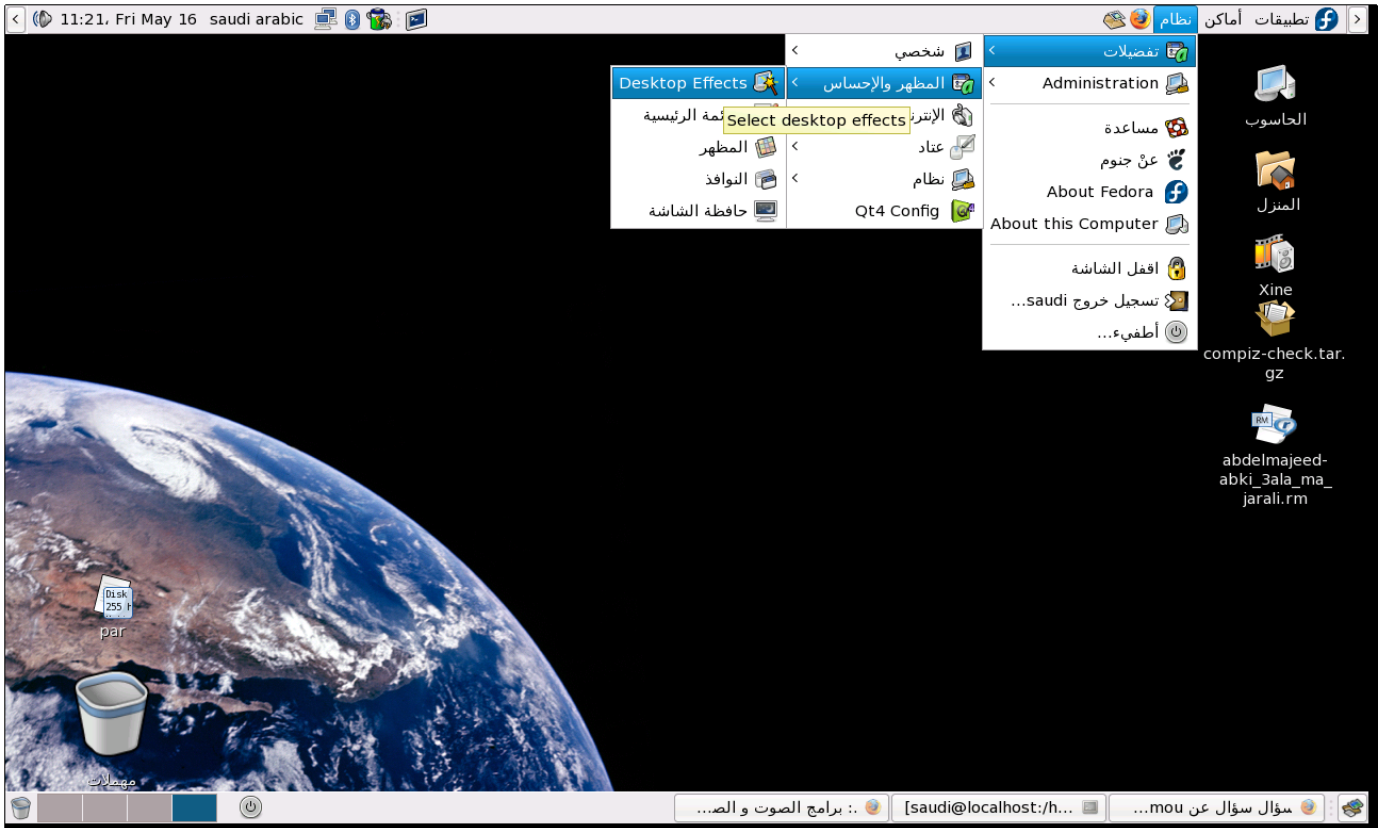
11:21, Fri May 16 saudi arabic

تطبيقات أماكن نظام

تفضيلات
Administration
مساعدة
عنْ جنوم
About Fedora
About this Computer
اقفل الشاشة
تسجيل خروج saudi...
أطفيء...

شخصي
المظهر والإحساس
الإنترنت
عتاد
نظام
Qt4 Config

Desktop Effects
Select desktop effects
ئمة الرئيسية
المظهر
النوافذ
حافظة الشاشة

الحاسوب
المنزل
Xine
compiz-check.tar.gz
abdelmajeed-abki_3ala_ma_jarali.rm

Disk
255 h
par

مهملات

سؤال سؤال عن mou...
[saudi@localhost:/h...
:. برامج الصوت و الص...